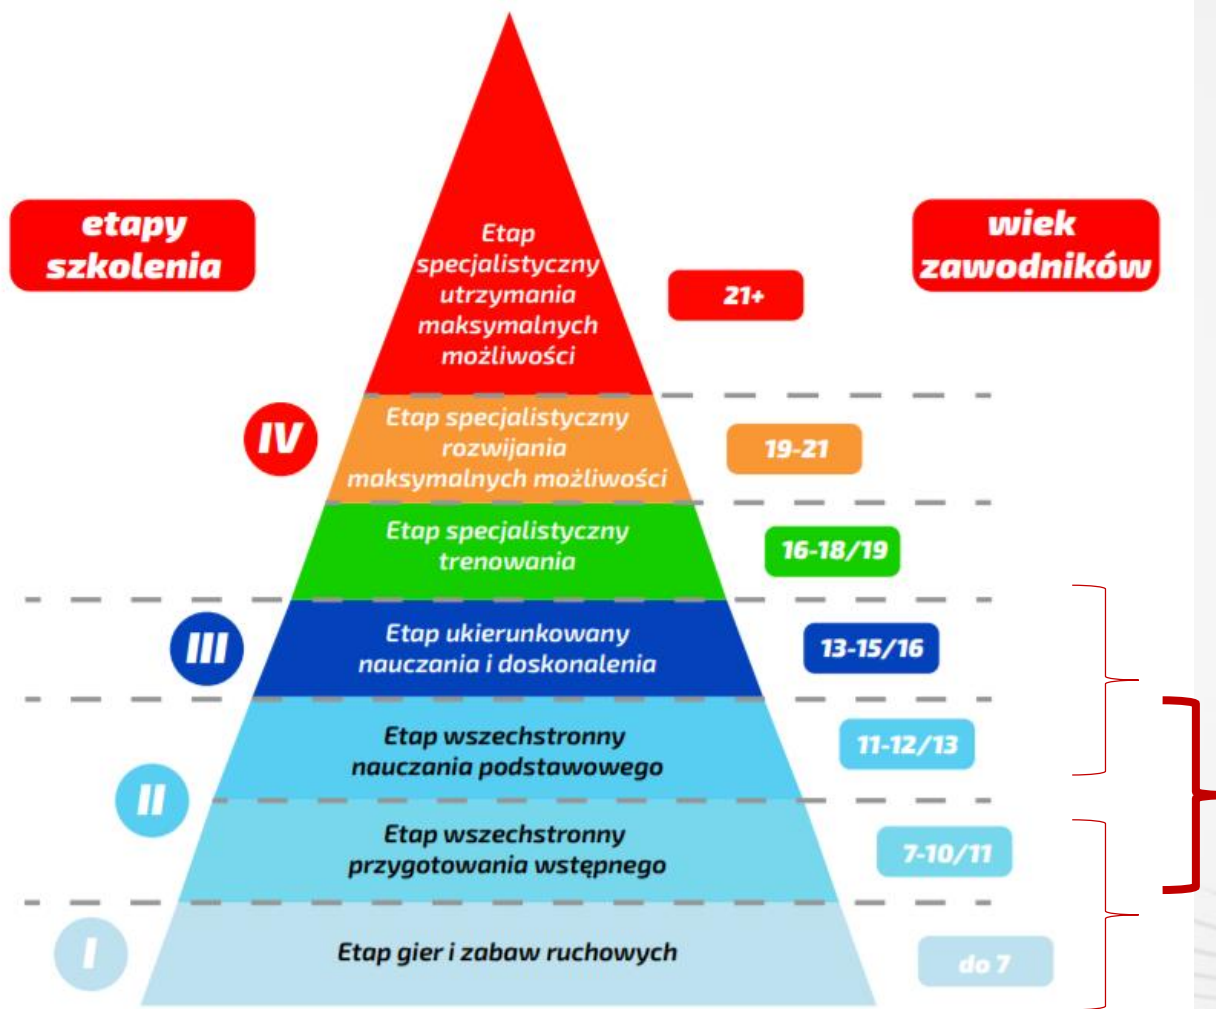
etapy szkolenia

wiek zawodników

Etap specjalistyczny utrzymania maksymalnych możliwości

21+

IV

Etap specjalistyczny rozwijania maksymalnych możliwości

19-21

Etap specjalistyczny trenowania

16-18/19

III

Etap ukierunkowany nauczania i doskonalenia

13-15/16

Etap wszechstronny nauczania podstawowego

11-12/13

II

Etap wszechstronny przygotowania wstępnego

7-10/11

I

Etap gier i zabaw ruchowych

do 7